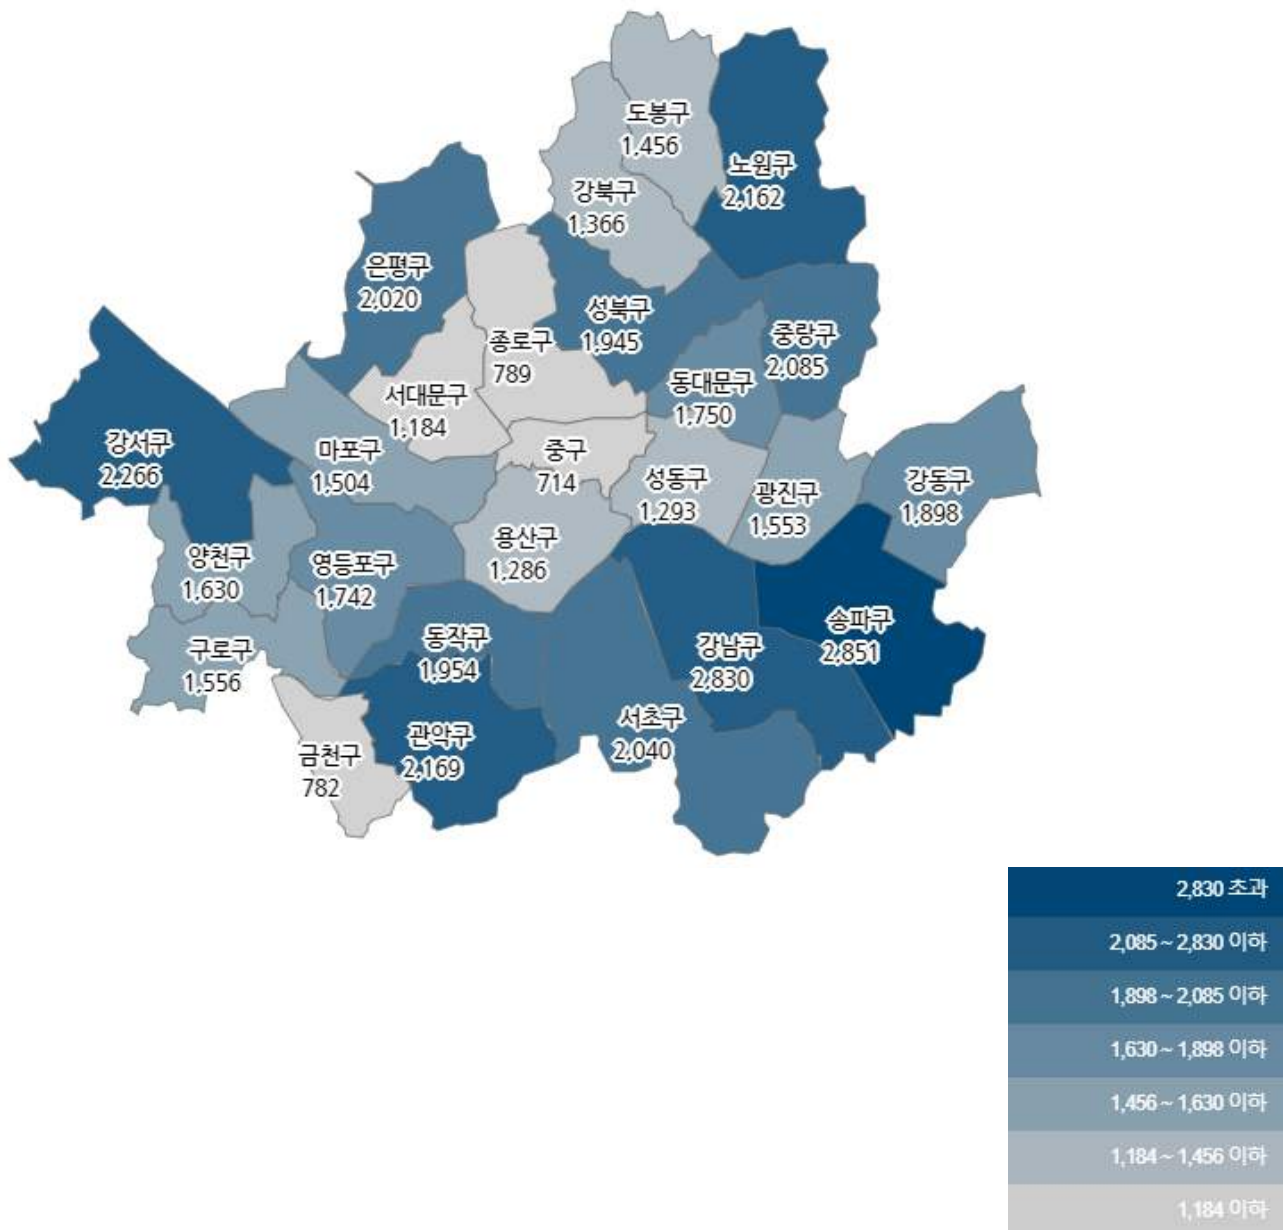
도봉구
1,456

노원구
2,162

강북구
1,366

은평구
2,020

성북구
1,945

종로구
789

중랑구
2,085

동대문구
1,750

서대문구
1,184

강서구
2,266

마포구
1,504

중구
714

성동구
1,293

광진구
1,553

강동구
1,898

용산구
1,286

양천구
1,630

영등포구
1,742

동작구
1,954

송파구
2,851

강남구
2,830

구로구
1,556

서초구
2,040

관악구
2,169

금천구
782

2,830 초과
2,085 ~ 2,830 이하
1,898 ~ 2,085 이하
1,630 ~ 1,898 이하
1,456 ~ 1,630 이하
1,184 ~ 1,456 이하
1,184 이하